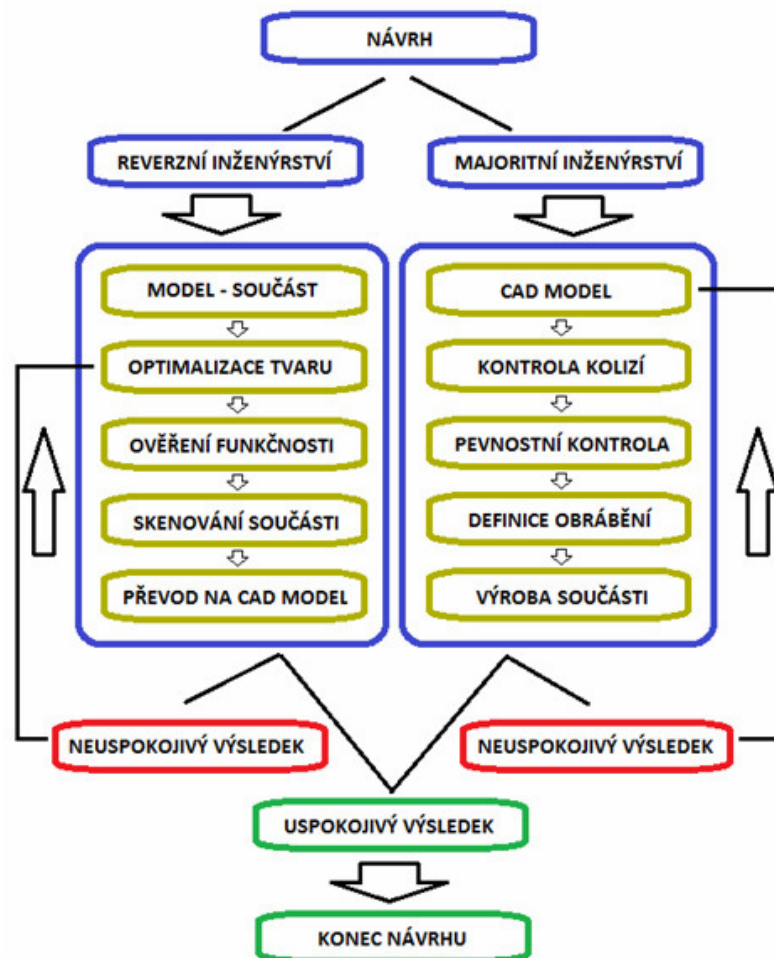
NÁVRH

REVERZNÍ INŽENÝRSTVÍ

MAJORITNÍ INŽENÝRSTVÍ

MODEL - SOUČÁST

OPTIMALIZACE TVARU

OVĚŘENÍ FUNKČNOSTI

SKENOVÁNÍ SOUČÁSTI

PŘEVOD NA CAD MODEL

CAD MODEL

KONTROLA KOLIZÍ

PEVNOSTNÍ KONTROLA

DEFINICE OBRÁBĚNÍ

VÝROBA SOUČÁSTI

NEUSPOKOJIVÝ VÝSLEDEK

NEUSPOKOJIVÝ VÝSLEDEK

USPOKOJIVÝ VÝSLEDEK

KONEC NÁVRHU